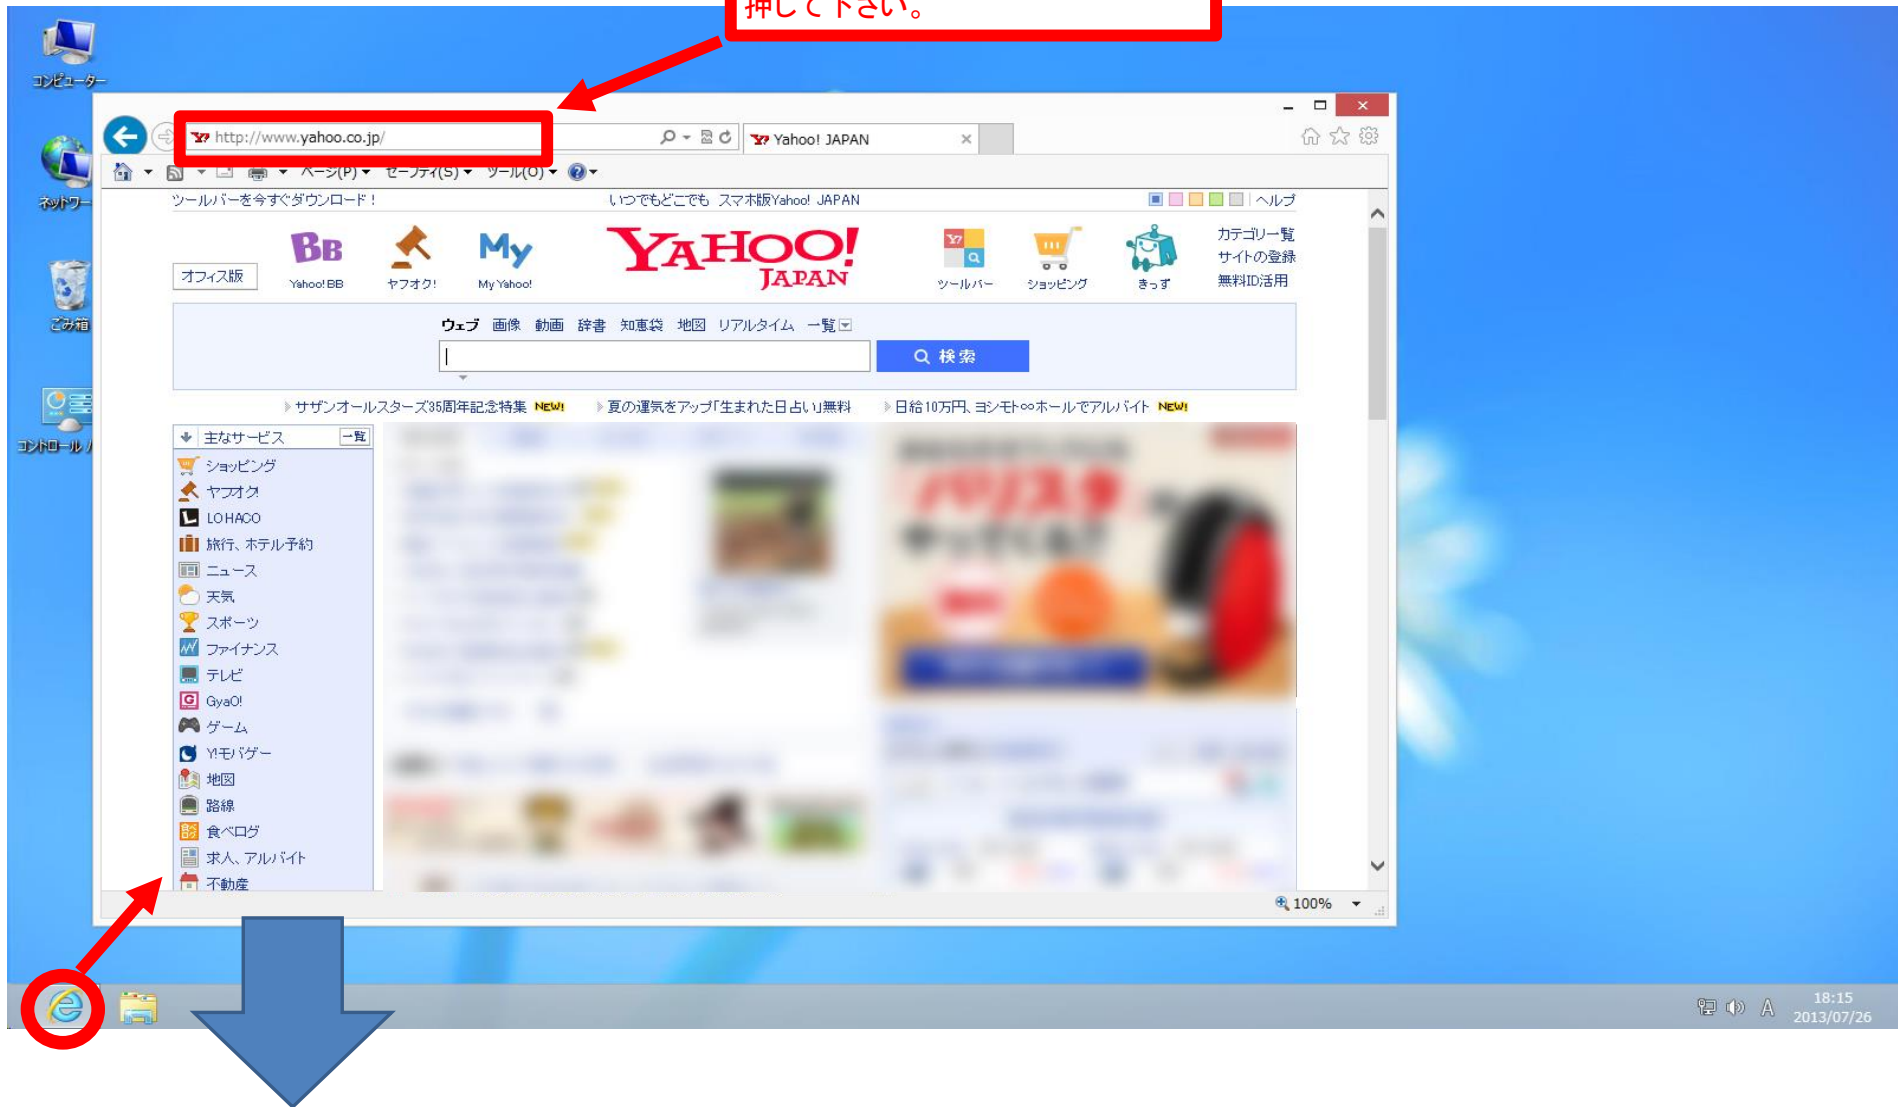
押して下さい。

コンピューター

ネットワー

ごみ箱

コントロール パ

http://www.yahoo.co.jp/

Yahoo! JAPAN

ページ(P) セーフティ(S) ツール(O)

ツールバーを今すぐダウンロード！ いつでもどこでも スマホ版Yahoo! JAPAN ヘルプ

オフィス版 Yahoo! BB ヤフオク! My Yahoo!

YAHOO! JAPAN

ツールバー ショッピング きっず

カテゴリ一覧
サイトの登録
無料ID活用

ウェブ 画像 動画 辞書 知恵袋 地図 リアルタイム 一覧

検索

サザンオールスターズ35周年記念特集 NEW! 夏の運気をアップ「生まれた日占い」無料 日給10万円、ヨシモト∞ホールでアルバイト NEW!

主なサービス 一覧
ショッピング
ヤフオク!
LOHACO
旅行、ホテル予約
ニュース
天気
スポーツ
ファイナンス
テレビ
GyaO!
ゲーム
Y!モバゲー
地図
路線
食べログ
求人、アルバイト
不動産

100%

18:15
2013/07/26